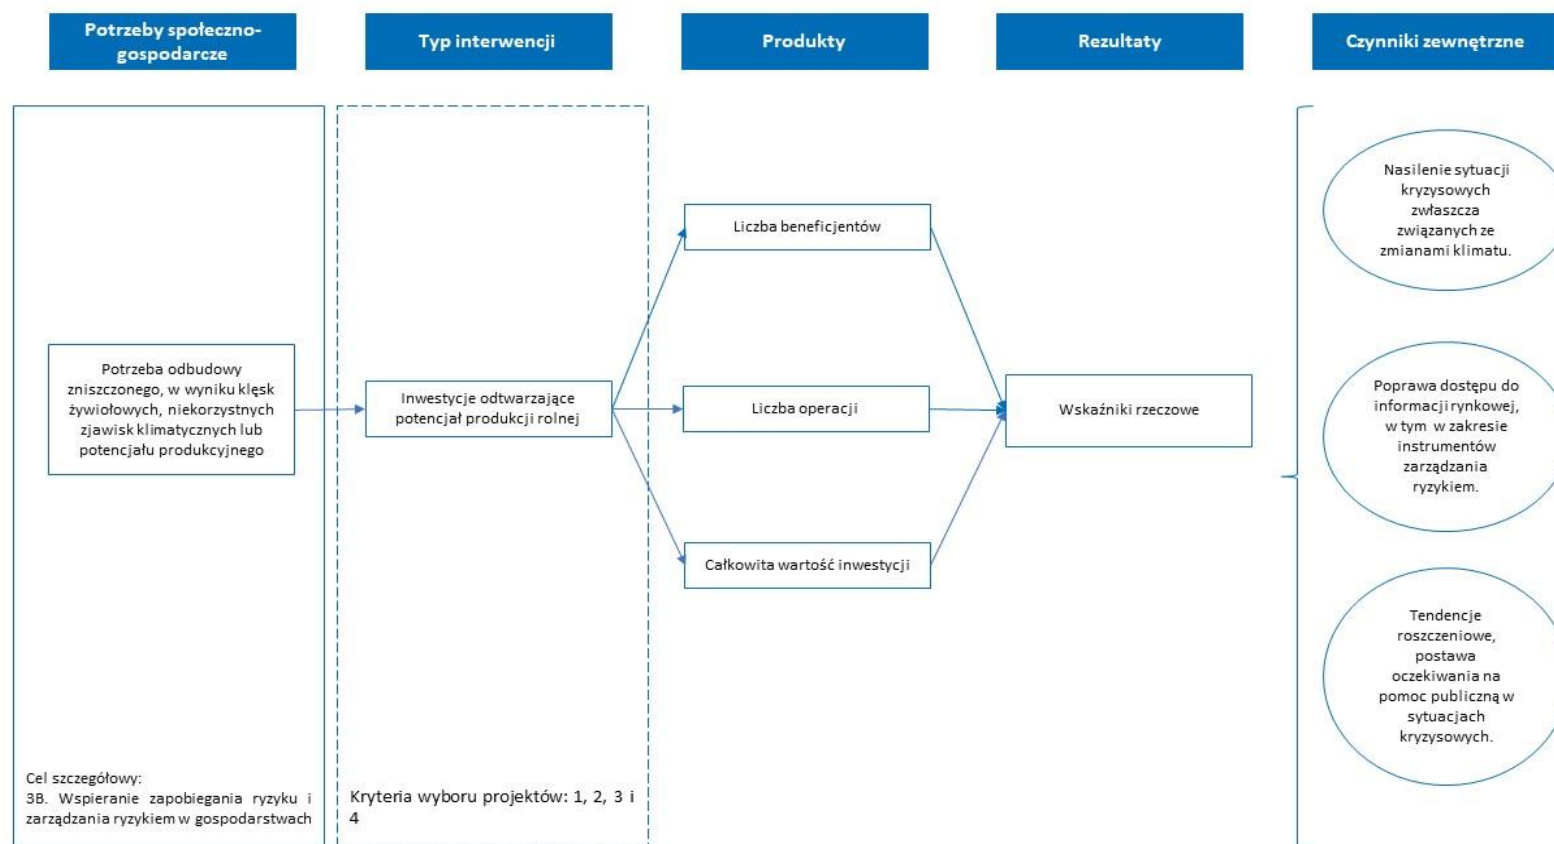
Potrzeby społeczno-gospodarcze

Typ interwencji

Produkty

Rezultaty

Czynniki zewnętrzne

Potrzeba odbudowy zniszczonego, w wyniku klęsk żywiołowych, niekorzystnych zjawisk klimatycznych lub potencjału produkcyjnego

Cel szczegółowy:
3B. Wspieranie zapobiegania ryzyku i zarządzania ryzykiem w gospodarstwach

Inwestycje odtwarzające potencjał produkcji rolnej

Kryteria wyboru projektów: 1, 2, 3 i 4

Liczba beneficjentów

Liczba operacji

Całkowita wartość inwestycji

Wskaźniki rzeczowe

Nasilenie sytuacji kryzysowych zwłaszcza związanych ze zmianami klimatu.

Poprawa dostępu do informacji rynkowej, w tym w zakresie instrumentów zarządzania ryzykiem.

Tendencje roszczeniowe, postawa oczekiwania na pomoc publiczną w sytuacjach kryzysowych.